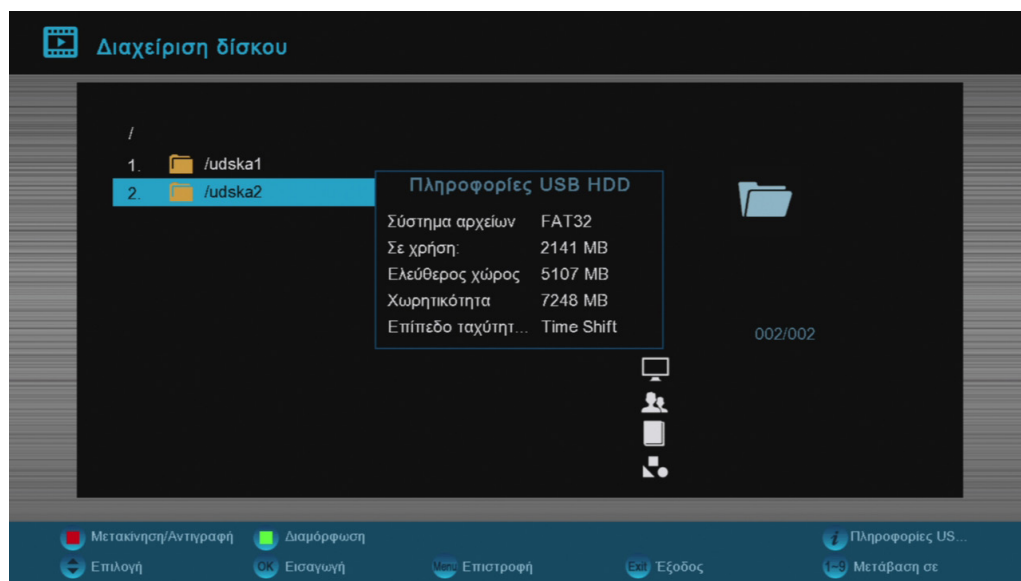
Διαχείριση δίσκου

/
1. /udska1
2. /udska2

Πληροφορίες USB HDD

| | |
|---|---|
| Σύστημα αρχείων | FAT32 |
| Σε χρήση: | 2141 MB |
| Ελεύθερος χώρος | 5107 MB |
| Χωρητικότητα | 7248 MB |
| Επίπεδο ταχύτητ... | Time Shift |

002/002

Μετακίνηση/Αντιγραφή
Διαμόρφωση
i Πληροφορίες US...
Επιλογή
OK Εισαγωγή
Menu Επιστροφή
Exit Έξοδος
1-9 Μετάβαση σε